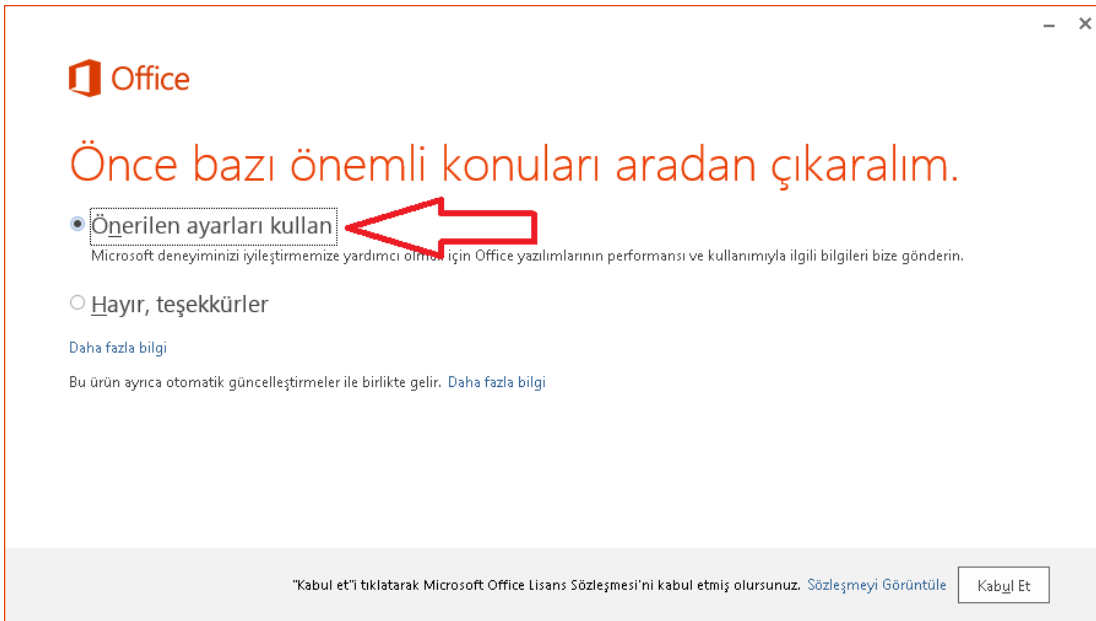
– ×

Office

Önce bazı önemli konuları aradan çıkaralım.

Önerilen ayarları kullan

Microsoft deneyiminizi iyileştirmemize yardımcı olma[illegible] için Office yazılımlarının performansı ve kullanımıyla ilgili bilgileri bize gönderin.

Hayır, teşekkürler

Daha fazla bilgi

Bu ürün ayrıca otomatik güncelleştirmeler ile birlikte gelir. Daha fazla bilgi

"Kabul et"i tıklatarak Microsoft Office Lisans Sözleşmesi'ni kabul etmiş olursunuz. Sözleşmeyi Görüntüle

Kabul Et